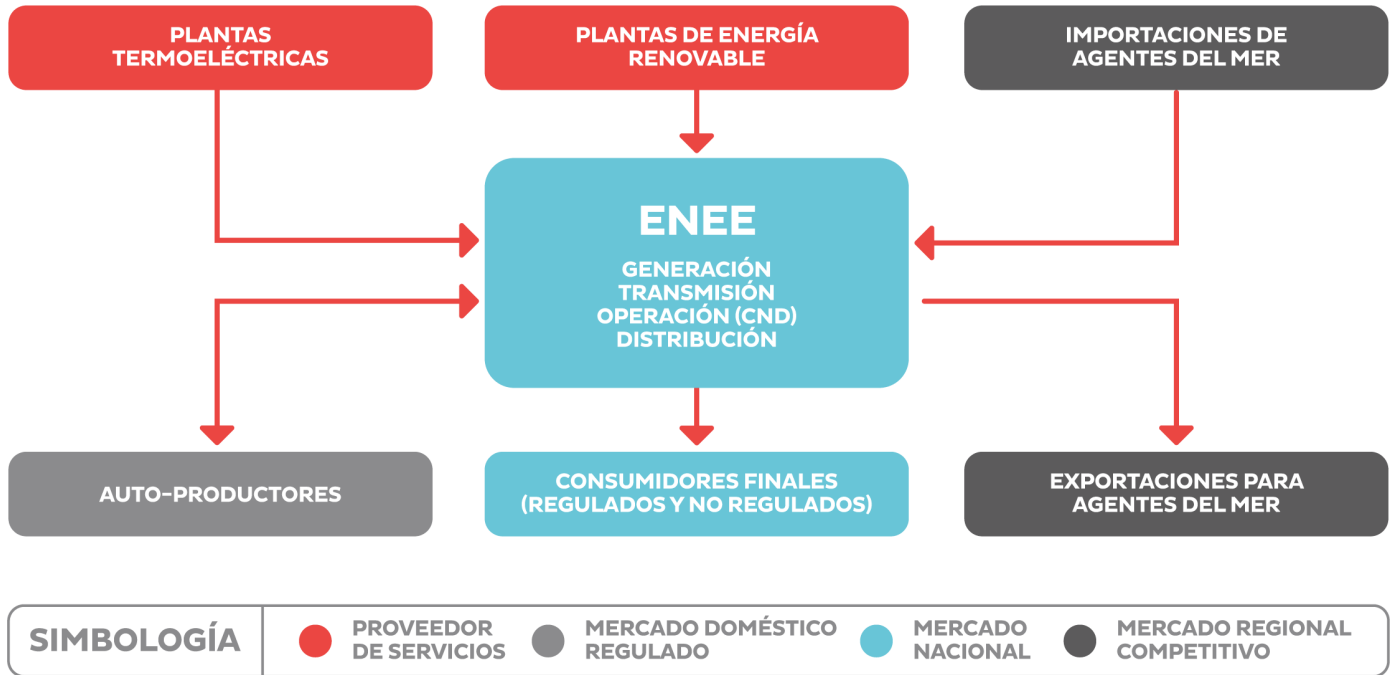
PLANTAS TERMOELÉCTRICAS

PLANTAS DE ENERGÍA RENOVABLE

IMPORTACIONES DE AGENTES DEL MER

ENEE

GENERACIÓN
TRANSMISIÓN
OPERACIÓN (CND)
DISTRIBUCIÓN

AUTO-PRODUCTORES

CONSUMIDORES FINALES (REGULADOS Y NO REGULADOS)

EXPORTACIONES PARA AGENTES DEL MER

SIMBOLOGÍA

PROVEEDOR DE SERVICIOS

MERCADO DOMÉSTICO REGULADO

MERCADO NACIONAL

MERCADO REGIONAL COMPETITIVO